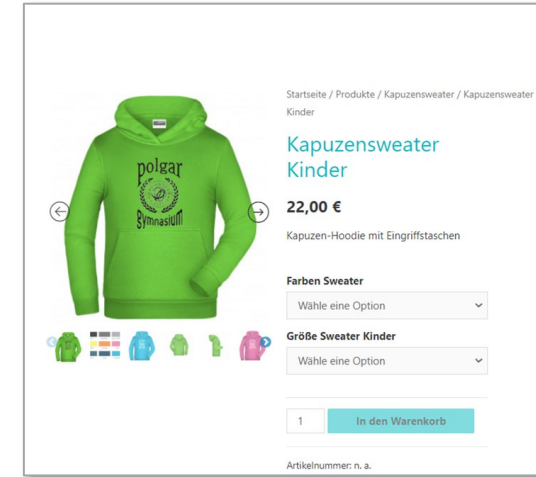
polgar
Gymnasium

Startseite / Produkte / Kapuzensweater / Kapuzensweater Kinder

Kapuzensweater Kinder

22,00 €

Kapuzen-Hoodie mit Eingriffstaschen

Farben Sweater

Wähle eine Option

Größe Sweater Kinder

Wähle eine Option

1

In den Warenkorb

Artikelnummer: n. a.